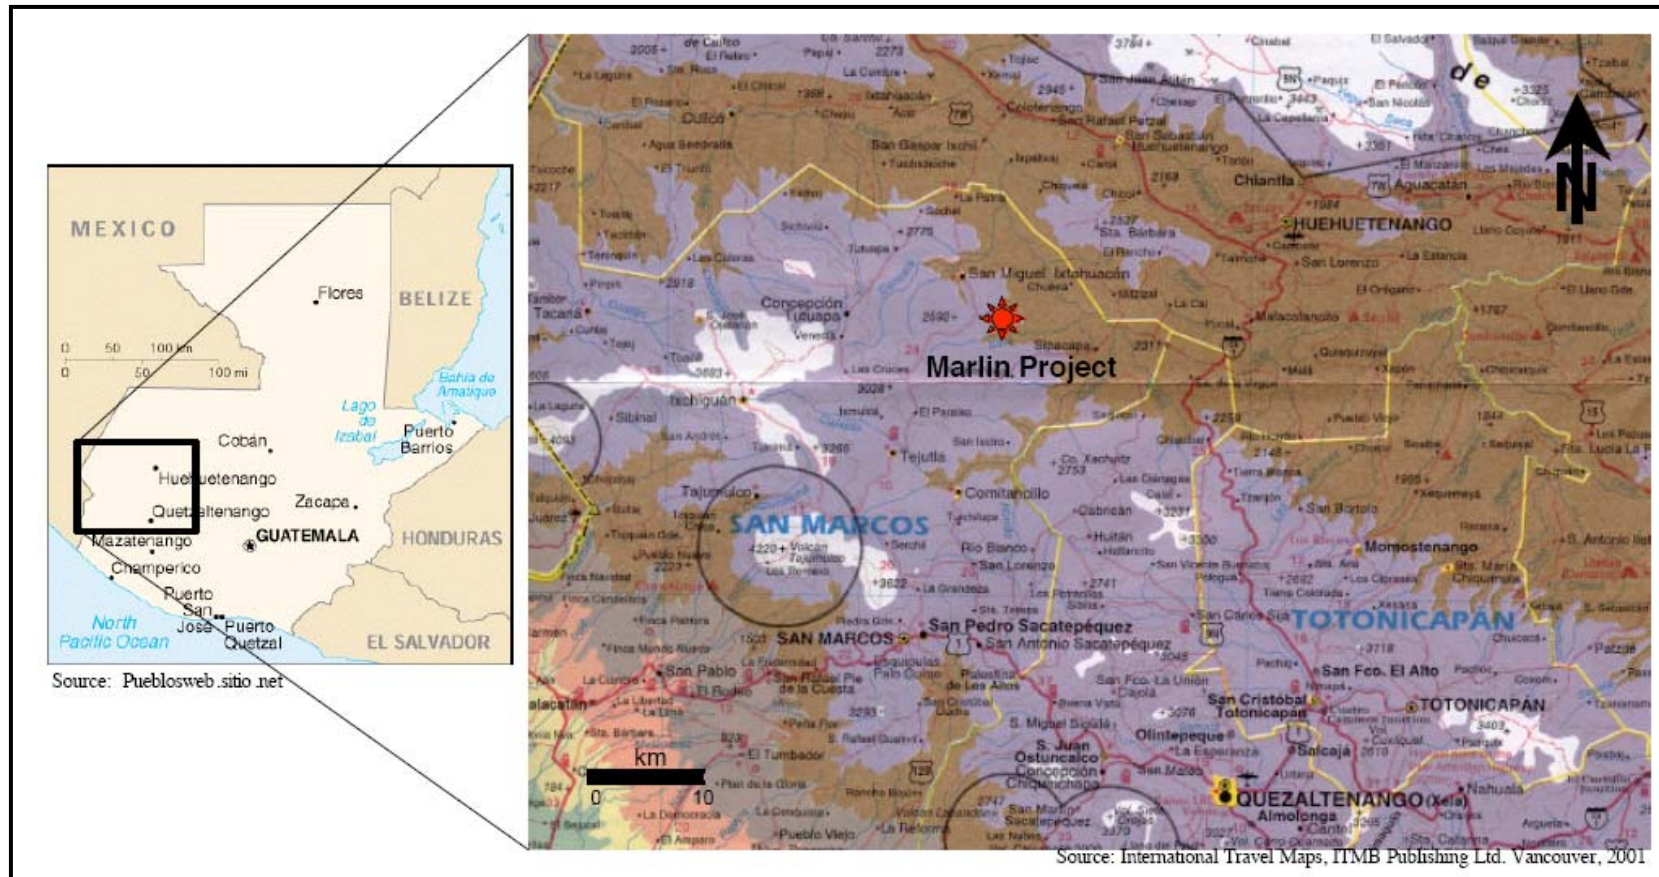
MEXICO

Flores

BELIZE

0 50 100 km
0 50 100 mi

Bahia de Amatique

Lago de Izabal

Puerto Barrios

Cobán

Huehuetenango

Quetzaltenango

Zacapa

GUATEMALA

HONDURAS

Mazatenango

Champerico

Puerto San José

Puerto Quetzal

North Pacific Ocean

EL SALVADOR

Source: Pueblosweb.sitio.net

N

HUEHUETENANGO

Chiantla

Aguacatán

San Miguel Ixtahuacán

Concepción Tutuapa

Tacaná

Marlin Project

Sipacapa

Ixchiguán

Tejutla

Tajumulco

SAN MARCOS

Comitancillo

Río Blanco

San Lorenzo

Momostenango

TOTONICAPAN

SAN MARCOS

San Pedro Sacatepéquez

San Antonio Sacatepéquez

San Pablo

El Rodeo

San Cristóbal Totonicapán

TOTONICAPÁN

San Fco. El Alto

Olintepeque

Salcajá

QUEZALTENANGO (Xela)

Almolonga

El Tumbador

km
0 10

Source: International Travel Maps, ITMB Publishing Ltd. Vancouver, 2001